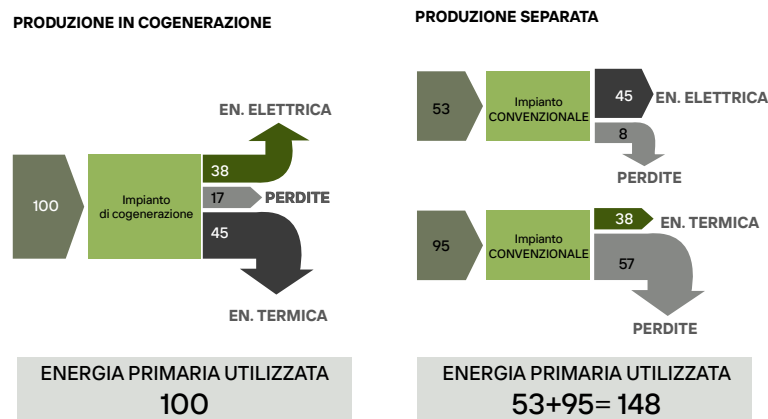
PRODUZIONE IN COGENERAZIONE

EN. ELETTRICA

100

Impianto di cogenerazione

38

17 PERDITE

45

EN. TERMICA

ENERGIA PRIMARIA UTILIZZATA
100

PRODUZIONE SEPARATA

53

Impianto CONVENZIONALE

45 EN. ELETTRICA

8

PERDITE

95

Impianto CONVENZIONALE

38 EN. TERMICA

57

PERDITE

ENERGIA PRIMARIA UTILIZZATA
53+95= 148